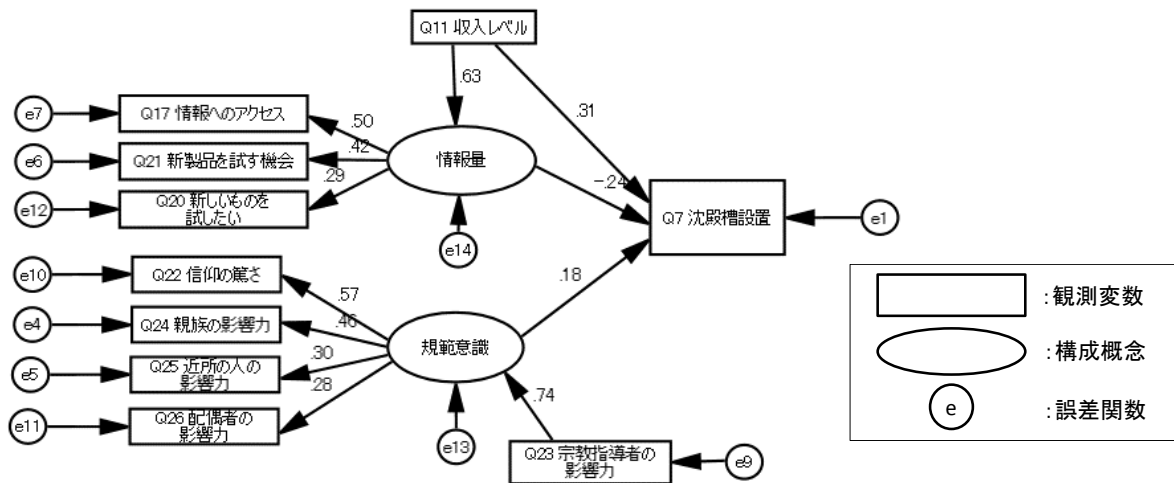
Q11 収入レベル

.63

.31

e7

Q17 情報へのアクセス

.50

e6

Q21 新製品を試す機会

.42

情報量

-.24

.29

e12

Q20 新しいものを試したい

Q7 沈殿槽設置

e1

e14

e10

Q22 信仰の篤さ

.18

.57

e4

Q24 親族の影響力

.46

規範意識

e5

Q25 近所の人の影響力

.30

.28

.74

e11

Q26 配偶者の影響力

e13

Q23 宗教指導者の影響力

e9

:観測変数

:構成概念

e

:誤差関数